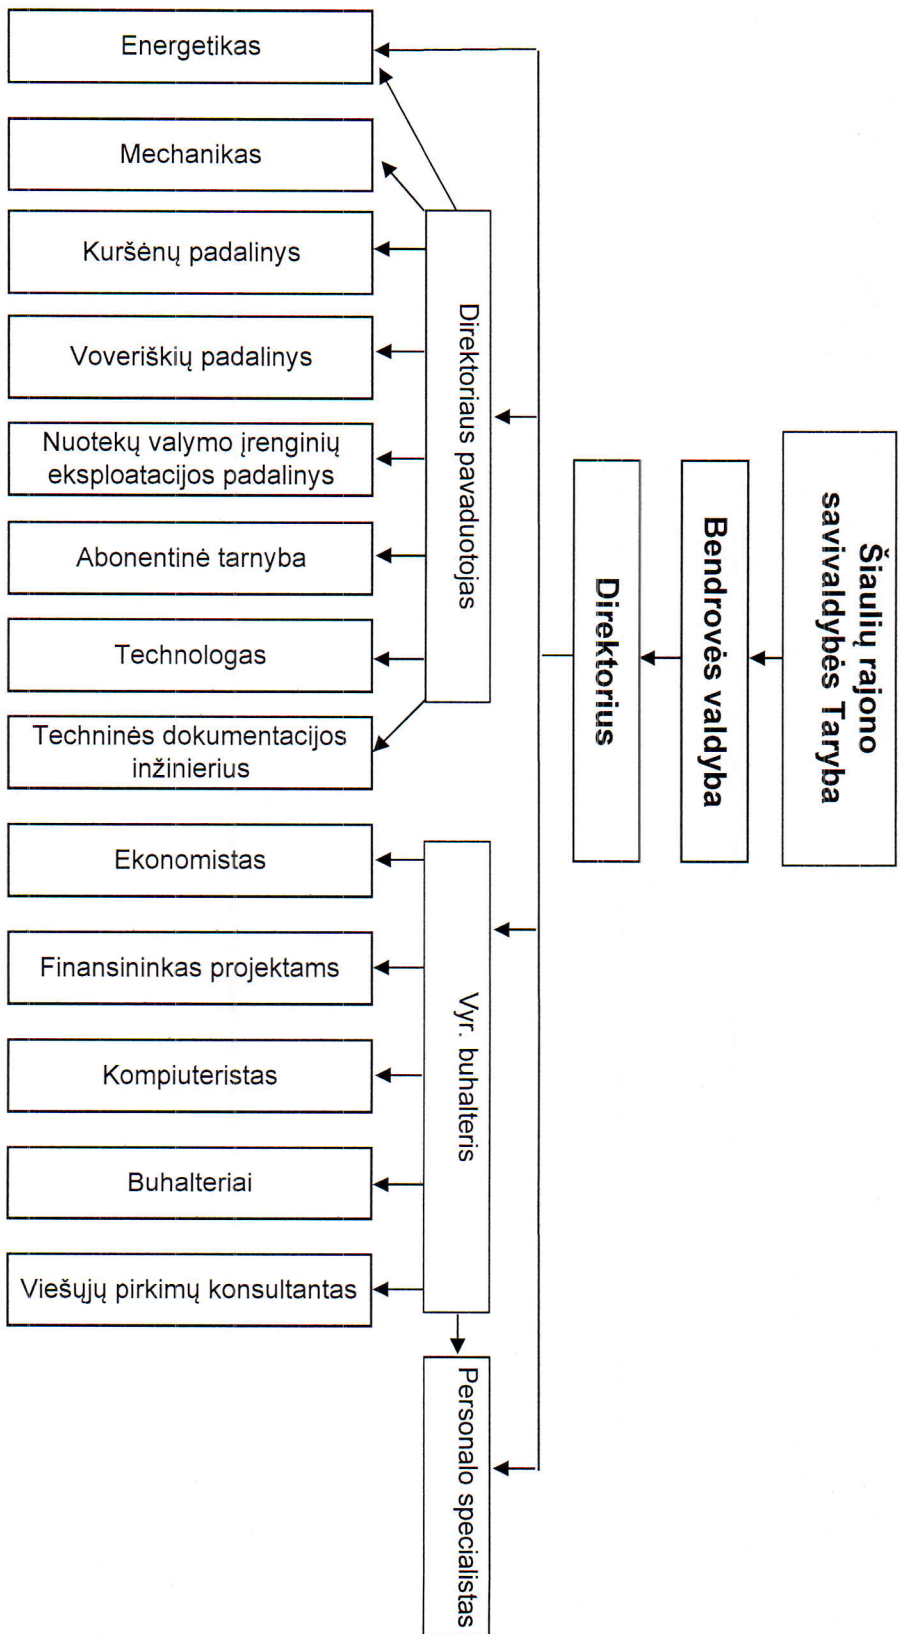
Šiaulių rajono savivaldybės Taryba

Bendrovės valdyba

Direktorius

Direktoriaus pavaduotojas

Energetikas

Mechanikas

Kuršėnų padalinys

Voveriškių padalinys

Nuotekų valymo įrenginių eksploatacijos padalinys

Abonentinė tarnyba

Technologas

Techninės dokumentacijos inžinierius

Vyr. buhalteris

Ekonomistas

Finansininkas projektams

Kompiuteristas

Buhalteriai

Viešųjų pirkimų konsultantas

Personalo specialistas